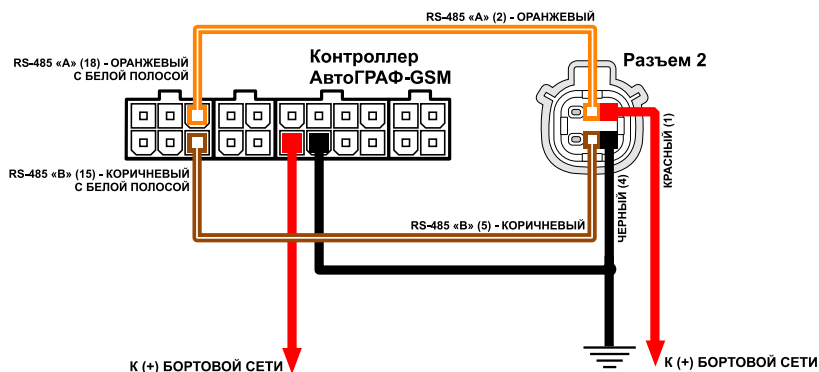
RS-485 «A» (2) - ОРАНЖЕВЫЙ

RS-485 «A» (18) - ОРАНЖЕВЫЙ С БЕЛОЙ ПОЛОСОЙ

Контроллер АвтоГРАФ-GSM

Разъем 2

RS-485 «B» (15) - КОРИЧНЕВЫЙ С БЕЛОЙ ПОЛОСОЙ

КРАСНЫЙ (1)

ЧЕРНЫЙ (4)

RS-485 «B» (5) - КОРИЧНЕВЫЙ

К (+) БОРТОВОЙ СЕТИ

К (+) БОРТОВОЙ СЕТИ